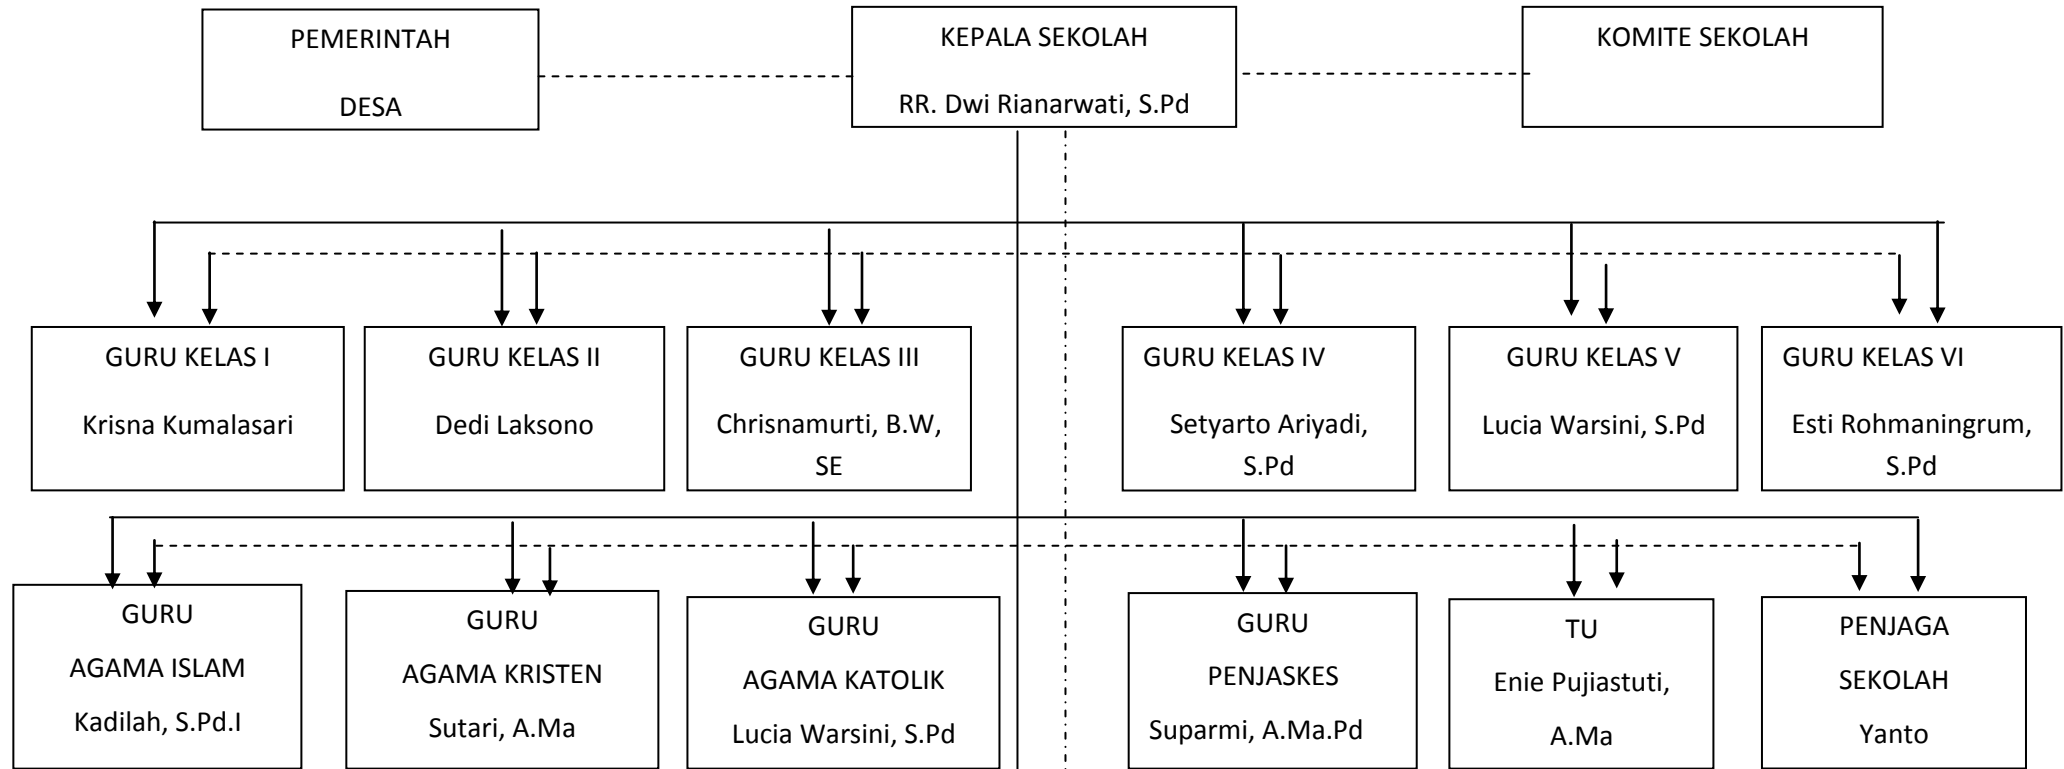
PEMERINTAH

DESA

KEPALA SEKOLAH

RR. Dwi Rianarwati, S.Pd

KOMITE SEKOLAH

GURU KELAS I

Krisna Kumalasari

GURU KELAS II

Dedi Laksono

GURU KELAS III

Chrisnamurti, B.W, SE

GURU KELAS IV

Setyarto Ariyadi, S.Pd

GURU KELAS V

Lucia Warsini, S.Pd

GURU KELAS VI

Esti Rohmaningrum, S.Pd

GURU

AGAMA ISLAM

Kadilah, S.Pd.I

GURU

AGAMA KRISTEN

Sutari, A.Ma

GURU

AGAMA KATOLIK

Lucia Warsini, S.Pd

GURU

PENJASKES

Suparmi, A.Ma.Pd

TU

Enie Pujiastuti, A.Ma

PENJAGA

SEKOLAH

Yanto